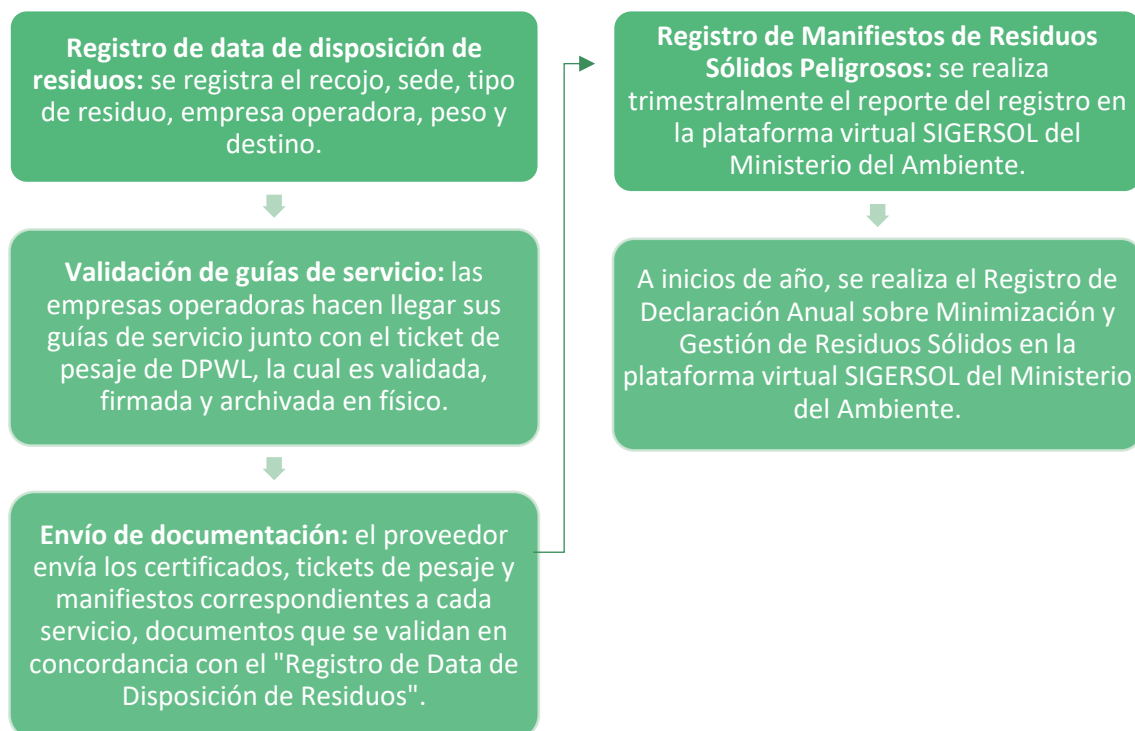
**Registro de data de disposición de residuos:** se registra el recojo, sede, tipo de residuo, empresa operadora, peso y destino.

**Validación de guías de servicio:** las empresas operadoras hacen llegar sus guías de servicio junto con el ticket de pesaje de DPWL, la cual es validada, firmada y archivada en físico.

**Envío de documentación:** el proveedor envía los certificados, tickets de pesaje y manifiestos correspondientes a cada servicio, documentos que se validan en concordancia con el "Registro de Data de Disposición de Residuos".

**Registro de Manifiestos de Residuos Sólidos Peligrosos:** se realiza trimestralmente el reporte del registro en la plataforma virtual SIGERSOL del Ministerio del Ambiente.

A inicios de año, se realiza el Registro de Declaración Anual sobre Minimización y Gestión de Residuos Sólidos en la plataforma virtual SIGERSOL del Ministerio del Ambiente.